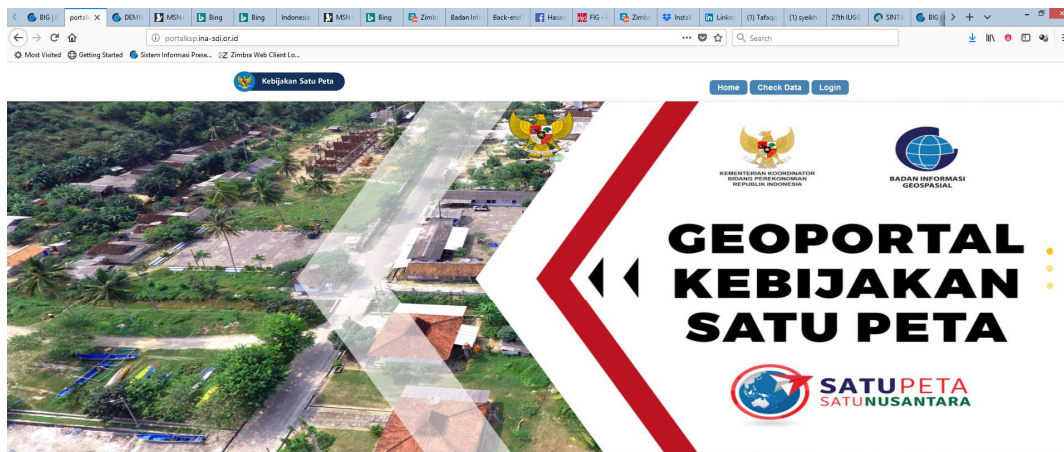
BIG | portal × DEMN MSN Bing Bing Indonesia MSN Bing Zimb Badan Inf Back-end Hasan FIG Zimb Instal Linke (1) Tafaqu (1) syeikh 27th IUGG SINTA BIG

portalksp.ina-sdi.or.id

Search

Most Visited Getting Started Sistem Informasi Prese... Zimbra Web Client Lo...

Kebijakan Satu Peta

Home Check Data Login

KEMENTERIAN KOORDINATOR BIDANG PEREKONOMIAN REPUBLIK INDONESIA

BADAN INFORMASI GEOSPASIAL

GEOPORTAL KEBIJAKAN SATU PETA

SATUPETA SATUNUSANTARA